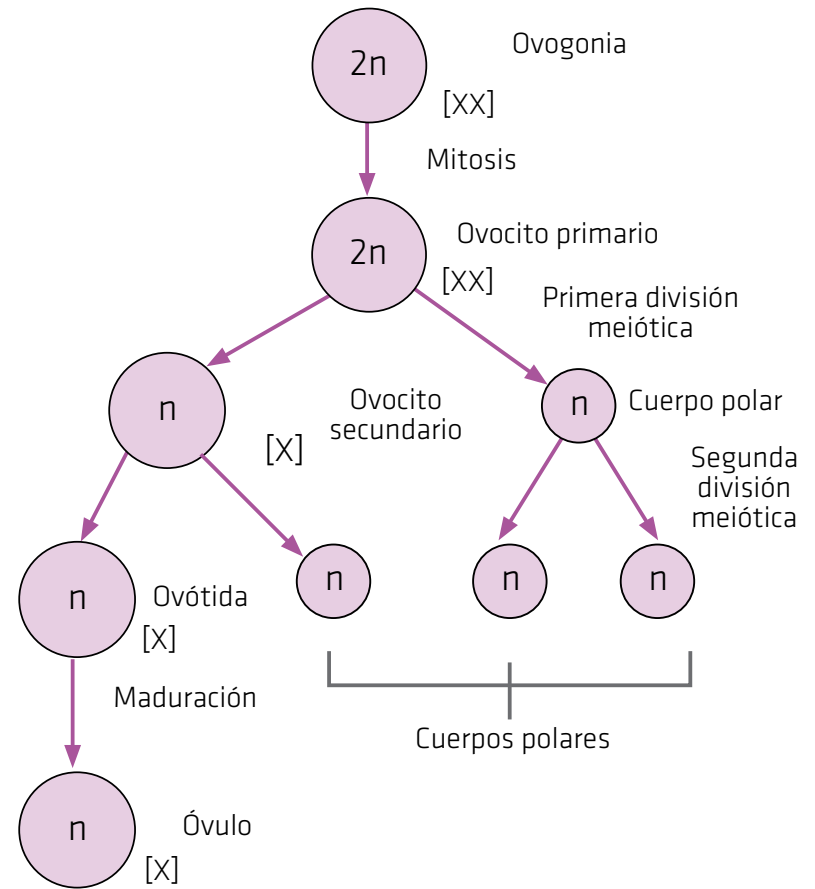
2n

Ovogonia

[XX]

Mitosis

2n

Ovocito primario

[XX]

Primera división meiótica

n

Ovocito secundario

[X]

n

Cuerpo polar

Segunda división meiótica

n

Ovótida

[X]

n

n

n

Maduración

Cuerpos polares

n

Óvulo

[X]